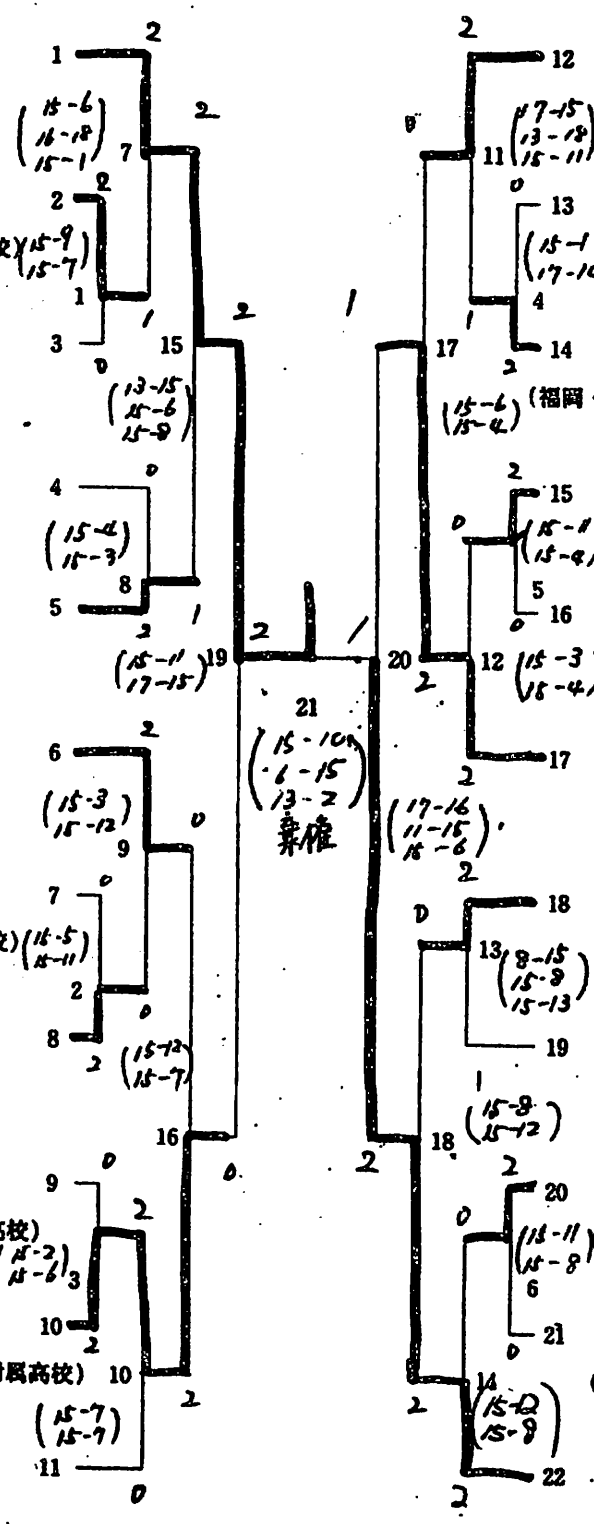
1
2
$\begin{pmatrix} 15-6 \\ 16-18 \\ 15-1 \end{pmatrix}$
7
2
2
2
校)$\begin{pmatrix} 15-9 \\ 15-7 \end{pmatrix}$
1
1
3
0
15
2
$\begin{pmatrix} 13-15 \\ 15-6 \\ 15-8 \end{pmatrix}$
4
0
$\begin{pmatrix} 15-12 \\ 15-3 \end{pmatrix}$
8
5
2
1
$\begin{pmatrix} 15-11 \\ 17-15 \end{pmatrix}$19
2
1
21
$\begin{pmatrix} 15-10 \\ 6-15 \\ 13-2 \end{pmatrix}$
棄権
6
2
$\begin{pmatrix} 15-3 \\ 15-12 \end{pmatrix}$
9
0
7
0
)$\begin{pmatrix} 15-5 \\ 15-11 \end{pmatrix}$
2
8
2
0
$\begin{pmatrix} 15-12 \\ 15-7 \end{pmatrix}$
16
0
9
0
2
高校)
$\begin{pmatrix} 15-2 \\ 15-6 \end{pmatrix}$3
10
2
附属高校) 10
2
$\begin{pmatrix} 15-7 \\ 15-7 \end{pmatrix}$
11
0
2
12
0
11$\begin{pmatrix} 17-15 \\ 13-18 \\ 15-11 \end{pmatrix}$
0
13
$\begin{pmatrix} 15-1 \\ 17-14 \end{pmatrix}$
4
1
17
2
14
$\begin{pmatrix} 15-6 \\ 15-4 \end{pmatrix}$(福岡
2
15
0
$\begin{pmatrix} 15-11 \\ 15-4 \end{pmatrix}$
5
0
16
20
2
12$\begin{pmatrix} 15-3 \\ 15-4 \end{pmatrix}$
17
2
$\begin{pmatrix} 17-16 \\ 11-15 \\ 15-6 \end{pmatrix}$
2
0
18
13$\begin{pmatrix} 8-15 \\ 15-8 \\ 15-13 \end{pmatrix}$
19
1
$\begin{pmatrix} 15-8 \\ 15-12 \end{pmatrix}$
18
2
2
0
20
$\begin{pmatrix} 15-11 \\ 15-8 \end{pmatrix}$
6
21
0
2
14
$\begin{pmatrix} 15-12 \\ 15-8 \end{pmatrix}$
22
2